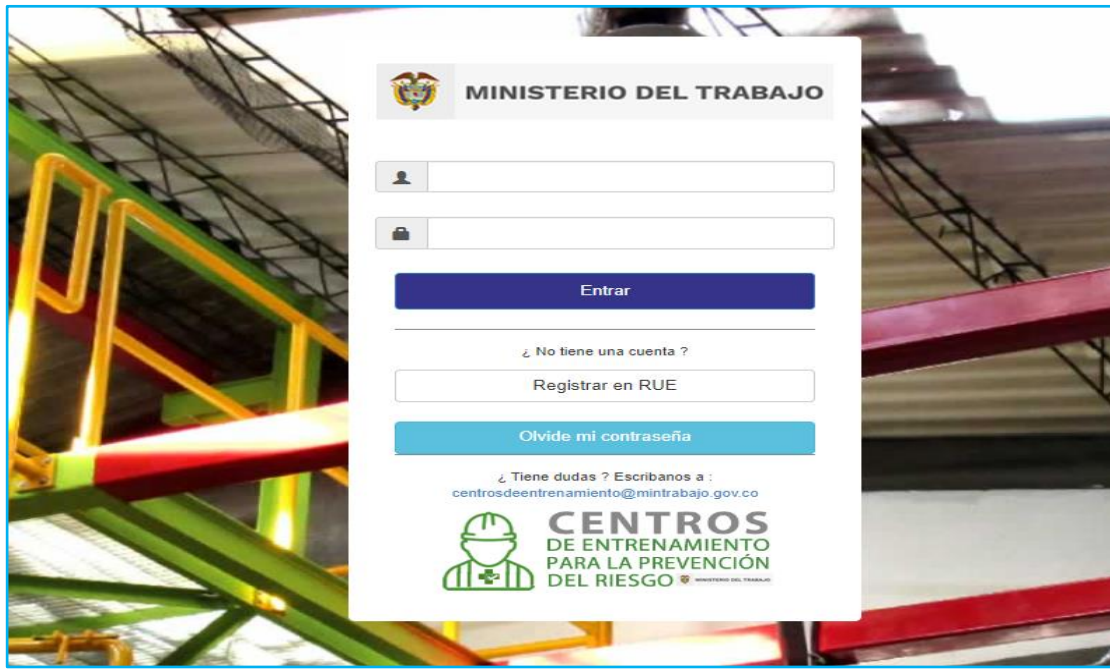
MINISTERIO DEL TRABAJO

Entrar

¿ No tiene una cuenta ?

Registrar en RUE

Olvide mi contraseña

¿ Tiene dudas ? Escribanos a :
centrosdeentrenamiento@mintrabajo.gov.co

CENTROS
DE ENTRENAMIENTO
PARA LA PREVENCIÓN
DEL RIESGO MINISTERIO DEL TRABAJO